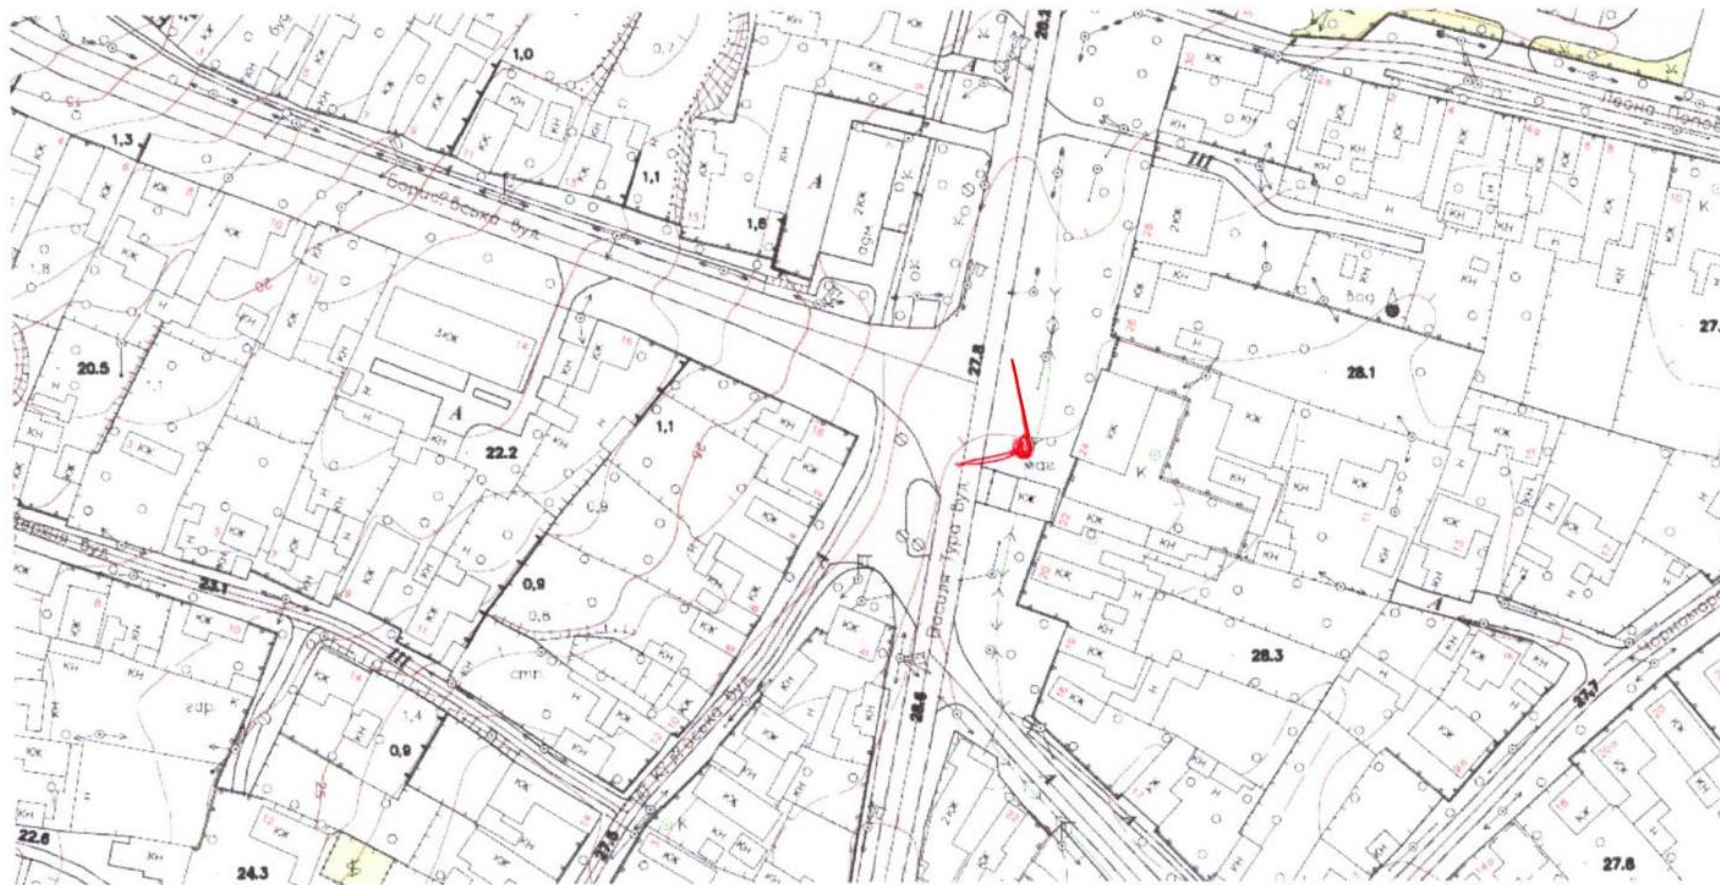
Леона Попова
Борисівська вул.
1,0
1,3
1,1
1,6
2КЖ
адм
А
КЖ
КН
Н
2КЖ
вод
27.
28.1
27.8
20.5
22.2
5КЖ
А
1,1
0,9
0,9
0,8
23.1
III
III
Василя Тура вул.
фаг
28.3
28.4
27.7
Чорноморська
1,4
0,9
гар
ств
Київська вул.
22.8
24.3
27.6
27.8